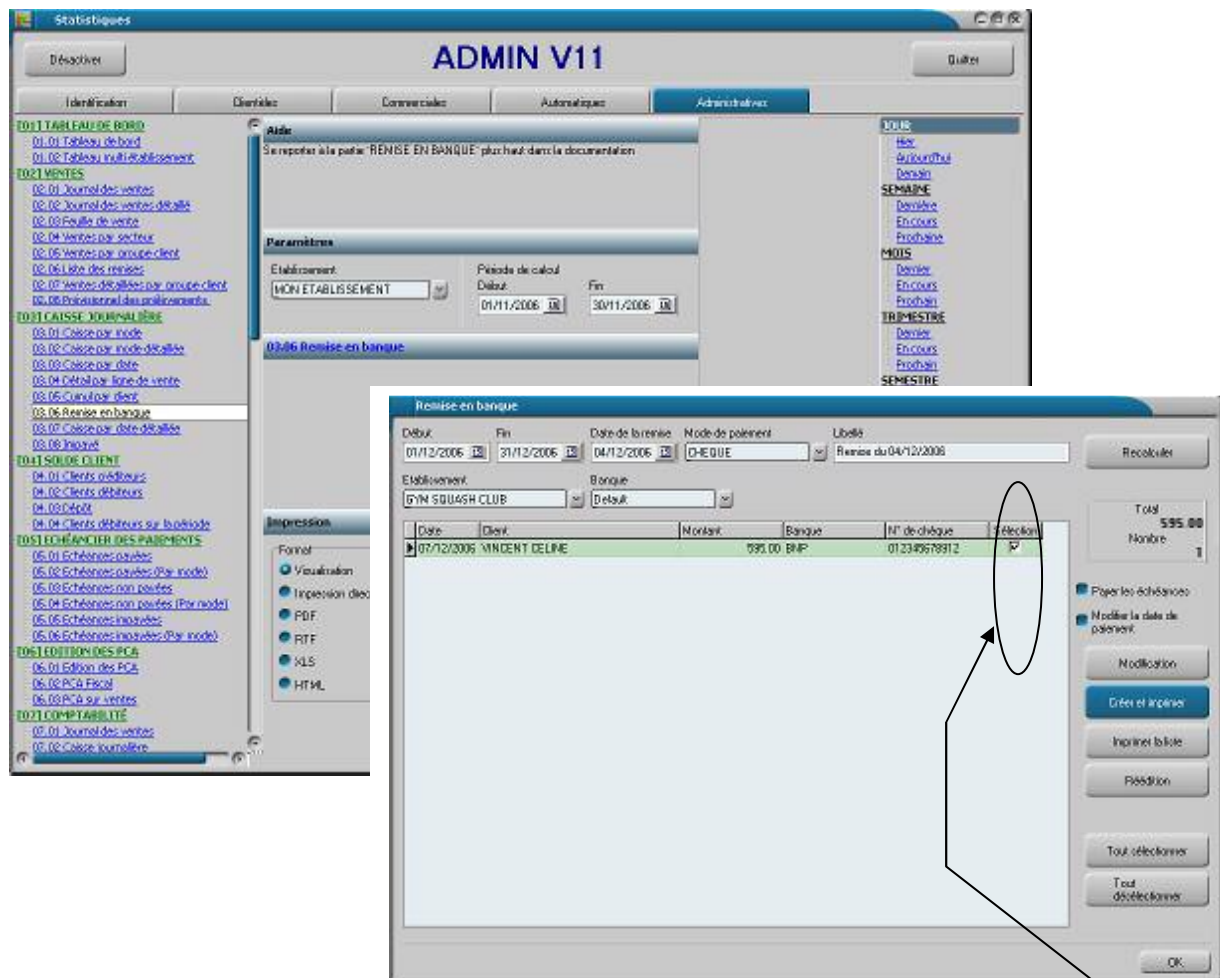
Statistiques

Désactiver

ADMIN V11

Quitter

Identification | Clientèles | Commerciales | Automatiques | Administratives

[01] TABLEAU DE BORD
01.01 Tableau de bord
01.02 Tableau multi-établissement
[02] VENTES
02.01 Journal des ventes
02.02 Journal des ventes détaillé
02.03 Feuille de vente
02.04 Ventes par secteur
02.05 Ventes par groupe client
02.06 Liste des remises
02.07 Ventes détaillées par groupe client
02.08 Prévisionnel des prélèvements
[03] CAISSE JOURNALIÈRE
03.01 Caisse par mode
03.02 Caisse par mode détaillée
03.03 Caisse par date
03.04 Détail par ligne de vente
03.05 Cumul par client
03.06 Remise en banque
03.07 Caisse par date détaillée
03.08 Impayé
[04] SOLDE CLIENT
04.01 Clients créditeurs
04.02 Clients débiteurs
04.03 Dépôt
04.04 Clients débiteurs sur la période
[05] ÉCHÉANCIER DES PAIEMENTS
05.01 Echéances payées
05.02 Echéances payées (Par mode)
05.03 Echéances non payées
05.04 Echéances non payées (Par mode)
05.05 Echéances impayées
05.06 Echéances impayées (Par mode)
[06] EDITION DES PCA
06.01 Edition des PCA
06.02 PCA Fiscal
06.03 PCA sur ventes
[07] COMPTABILITÉ
07.01 Journal des ventes
07.02 Caisse journalière

Aide
Se reporter à la partie "REMISE EN BANQUE" plus haut dans la documentation

Paramètres
Etablissement
MON ETABLISSEMENT
Période de calcul
Début
01/11/2006
Fin
30/11/2006

03.06 Remise en banque

Impression
Format
Visualisation
Impression direc
PDF
RTF
XLS
HTML

JOUR
Hier
Aujourd'hui
Demain
SEMAINE
Dernière
En cours
Prochaine
MOIS
Dernier
En cours
Prochain
TRIMESTRE
Dernier
En cours
Prochain
SEMESTRE

Remise en banque

Début
01/12/2006
Fin
31/12/2006
Date de la remise
04/12/2006
Mode de paiement
CHEQUE
Libellé
Remise du 04/12/2006

Recalculer

Etablissement
GYM SQUASH CLUB
Banque
Defaut

Total
595.00
Nombre
1

| Date | Client | Montant | Banque | N° de chèque | Sélection |
|---|---|---|---|---|---|
| 07/12/2006 | VINCENT CELINE | 595.00 | BNP | 012345678912 | ☑ |

Payer les échéances
Modifier la date de paiement

Modification
Créer et imprimer
Imprimer la liste
Réédition
Tout sélectionner
Tout désélectionner

OK